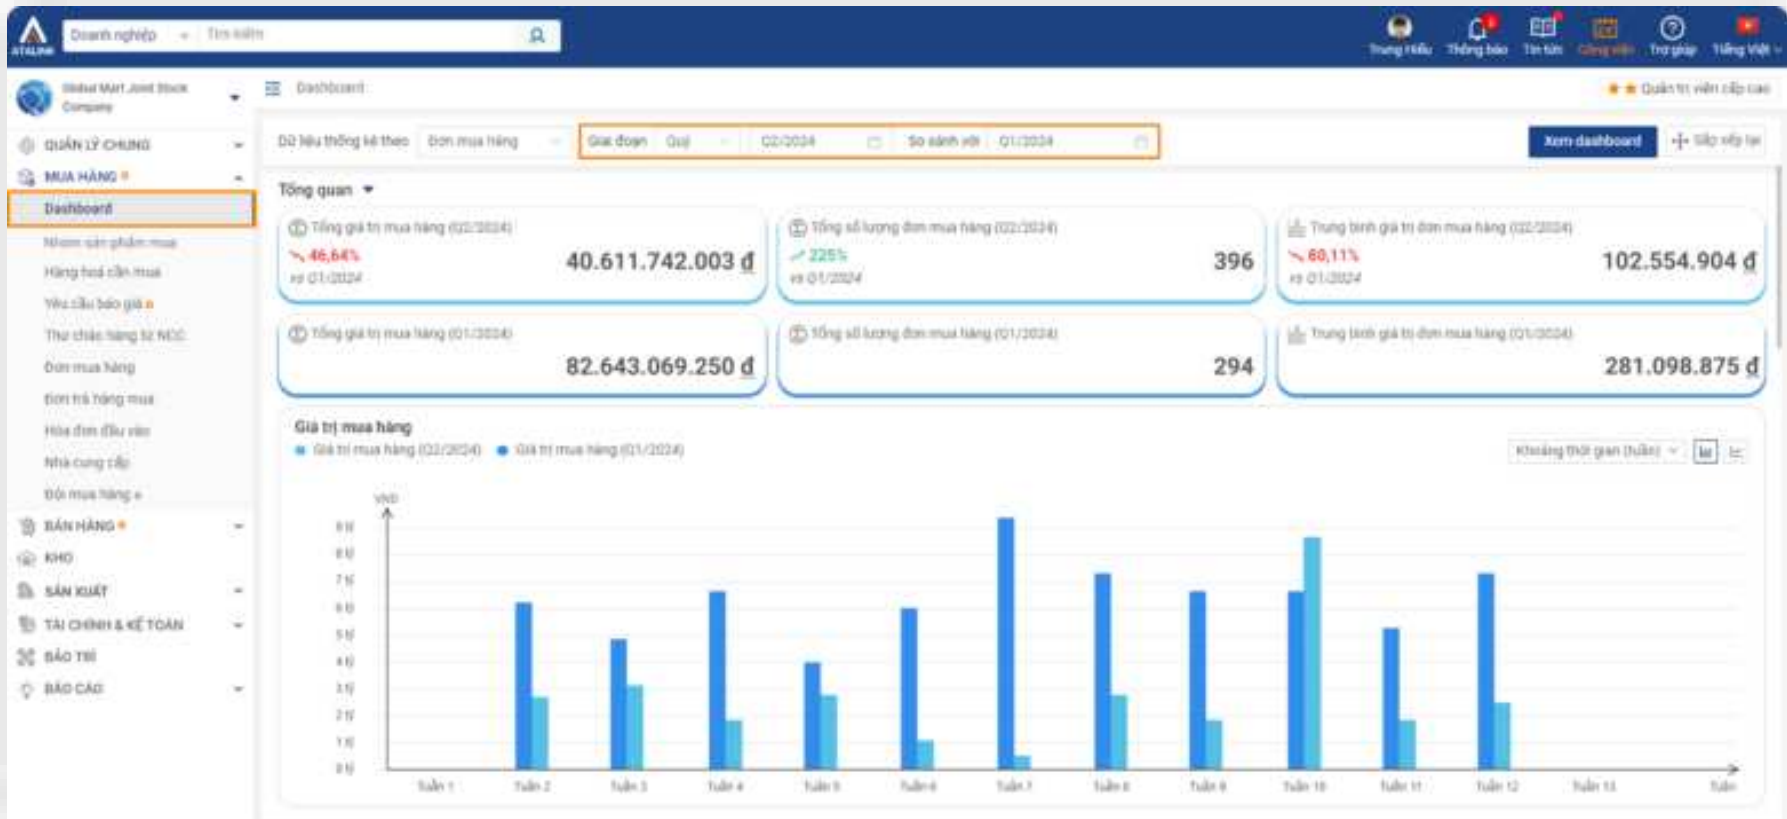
ATALINK Doanh nghiệp Tìm kiếm

Trung Hiếu Thông báo Tin tức Công việc Trợ giúp Tiếng Việt

Global Mart Joint Stock Company

Dashboard

★ ★ Quản trị viên cấp cao

QUẢN LÝ CHUNG
MUA HÀNG
Dashboard
Nhóm sản phẩm mua
Hàng hoá cần mua
Yêu cầu báo giá
Thư chào hàng từ NCC
Đơn mua hàng
Đơn trả hàng mua
Hóa đơn đầu vào
Nhà cung cấp
Đội mua hàng
BÁN HÀNG
KHO
SẢN XUẤT
TÀI CHÍNH & KẾ TOÁN
BẢO TRÌ
BÁO CÁO

Dữ liệu thống kê theo Đơn mua hàng Giai đoạn Quý 02/2024 So sánh với 01/2024 Xem dashboard Sắp xếp lại

Tổng quan

Tổng giá trị mua hàng (02/2024)
46,64%
vs 01/2024
40.611.742.003 đ

Tổng số lượng đơn mua hàng (02/2024)
225%
vs 01/2024
396

Trung bình giá trị đơn mua hàng (02/2024)
60,11%
vs 01/2024
102.554.904 đ

Tổng giá trị mua hàng (01/2024)
82.643.069.250 đ

Tổng số lượng đơn mua hàng (01/2024)
294

Trung bình giá trị đơn mua hàng (01/2024)
281.098.875 đ

Giá trị mua hàng
Giá trị mua hàng (02/2024) Giá trị mua hàng (01/2024)
Khoảng thời gian (tuần)

VND
9 tỷ
8 tỷ
7 tỷ
6 tỷ
5 tỷ
4 tỷ
3 tỷ
2 tỷ
1 tỷ
0 tỷ
Tuần 1 Tuần 2 Tuần 3 Tuần 4 Tuần 5 Tuần 6 Tuần 7 Tuần 8 Tuần 9 Tuần 10 Tuần 11 Tuần 12 Tuần 13 Tuần